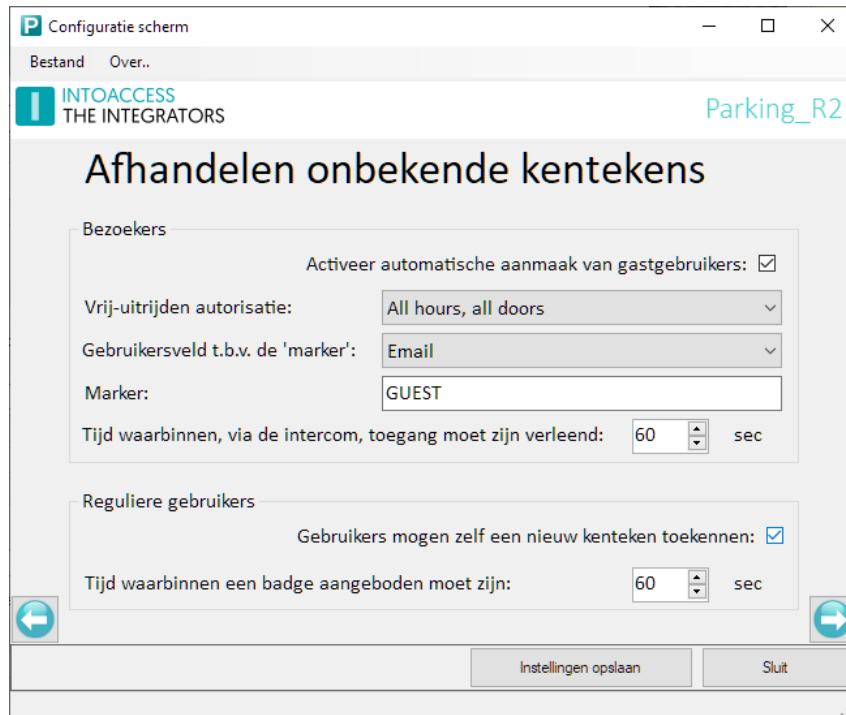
P Configuratie scherm

Bestand Over..

INTOACCESS
THE INTEGRATORS

Parking_R2

Afhandelen onbekende kentekens

Bezoekers

Activeer automatische aanmaak van gastgebruikers: ☑

Vrij-uitrijden autorisatie: All hours, all doors

Gebruikersveld t.b.v. de 'marker': Email

Marker: GUEST

Tijd waarbinnen, via de intercom, toegang moet zijn verleend: 60 sec

Reguliere gebruikers

Gebruikers mogen zelf een nieuw kenteken toekennen: ☑

Tijd waarbinnen een badge aangeboden moet zijn: 60 sec

Instellingen opslaan

Sluit